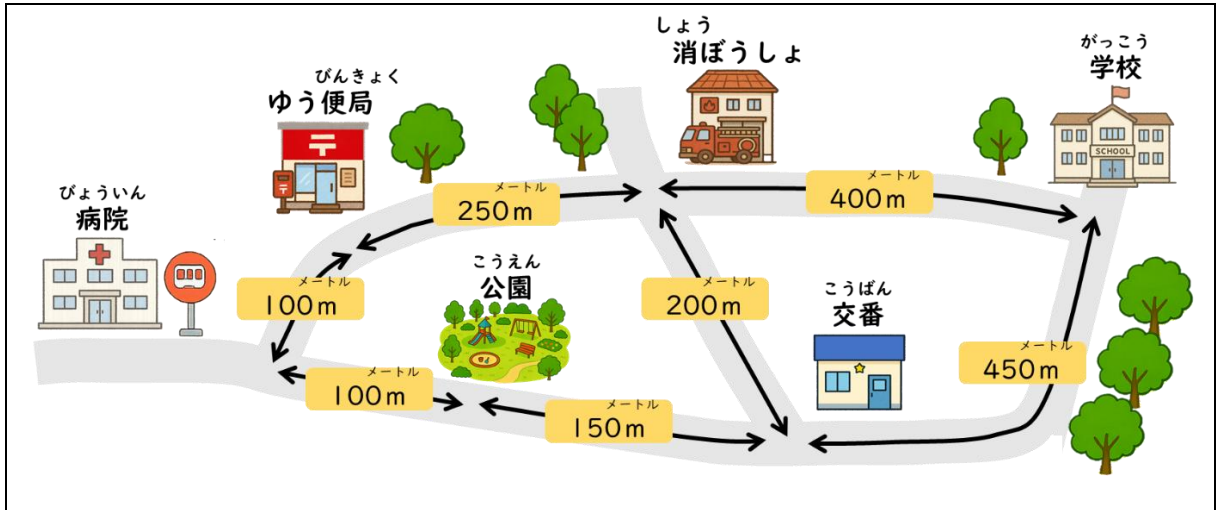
しょう
消ぼうしょ

がっこう
学校

びんきょく
ゆう便局

SCHOOL

びょういん
病院

メートル
250m

メートル
400m

メートル
100m

こうえん
公園

メートル
200m

こうばん
交番

メートル
450m

メートル
100m

メートル
150m